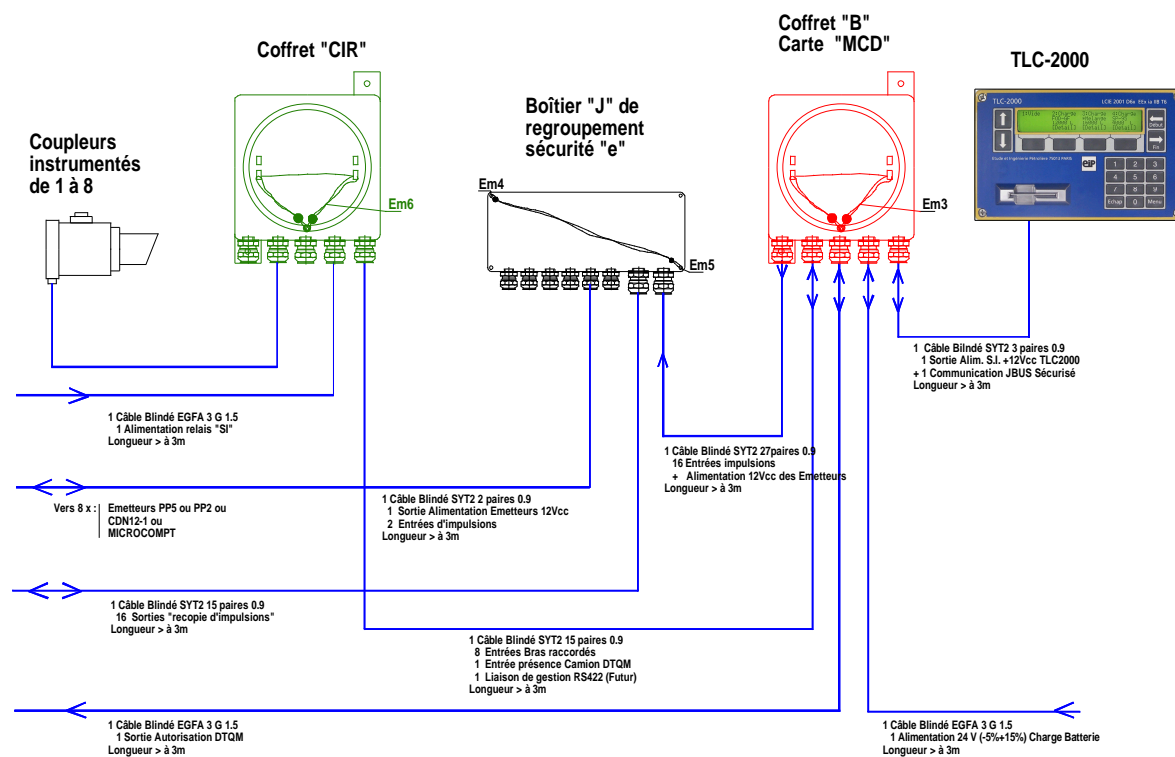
Coffret "CIR"

Coupleurs instrumentés de 1 à 8

Em6

Boîtier "J" de regroupement sécurité "e"

Em4

Em5

Coffret "B"
Carte "MCD"

Em3

TLC-2000

TLC-2000

Début

Fin

1 2 3
4 5 6
7 8 9
Echap 0 Menu

1 Câble Bilndé SYT2 3 paires 0.9
1 Sortie Alim. S.I. +12Vcc TLC2000
+ 1 Communication JBUS Sécurisé
Longueur > à 3m

1 Câble Blindé EGFA 3 G 1.5
1 Alimentation relais "SI"
Longueur > à 3m

1 Câble Blindé SYT2 27paires 0.9
16 Entrées impulsions
+ Alimentation 12Vcc des Emetteurs
Longueur > à 3m

Vers 8 x : Emetteurs PP5 ou PP2 ou CDN12-1 ou MICROCOMPT

1 Câble Blindé SYT2 2 paires 0.9
1 Sortie Alimentation Emetteurs 12Vcc
2 Entrées d'impulsions
Longueur > à 3m

1 Câble Blindé SYT2 15 paires 0.9
16 Sorties "recopie d'impulsions"
Longueur > à 3m

1 Câble Blindé SYT2 15 paires 0.9
8 Entrées Bras raccordés
1 Entrée présence Camion DTQM
1 Liaison de gestion RS422 (Futur)
Longueur > à 3m

1 Câble Blindé EGFA 3 G 1.5
1 Sortie Autorisation DTQM
Longueur > à 3m

1 Câble Blindé EGFA 3 G 1.5
1 Alimentation 24 V (-5%+15%) Charge Batterie
Longueur > à 3m